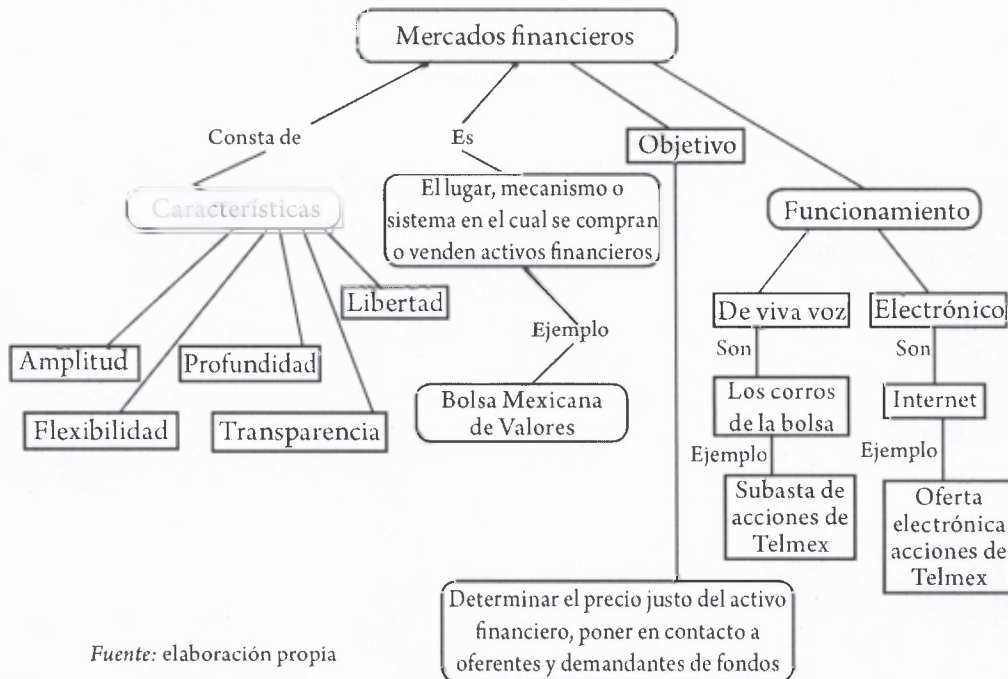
Mercados financieros

Consta de

Características

Amplitud

Flexibilidad

Profundidad

Transparencia

Libertad

Es

El lugar, mecanismo o sistema en el cual se compran o venden activos financieros

Ejemplo

Bolsa Mexicana de Valores

Objetivo

Determinar el precio justo del activo financiero, poner en contacto a oferentes y demandantes de fondos

Funcionamiento

De viva voz

Son

Los corros de la bolsa

Ejemplo

Subasta de acciones de Telmex

Electrónico

Son

Internet

Ejemplo

Oferta electrónica acciones de Telmex

Fuente: elaboración propia